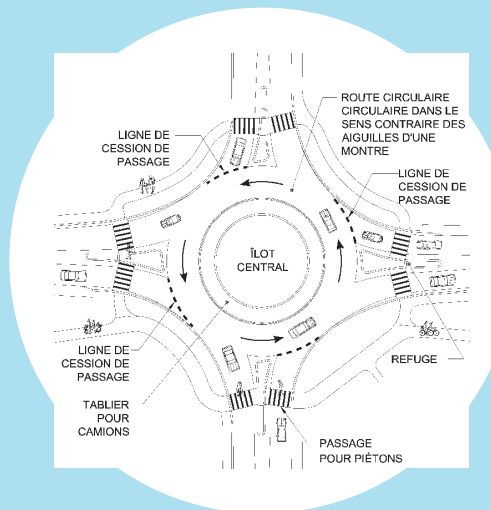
ROUTE CIRCULAIRE CIRCULAIRE DANS LE SENS CONTRAIRE DES AIGUILLES D'UNE MONTRE

LIGNE DE CESSION DE PASSAGE

LIGNE DE CESSION DE PASSAGE

ÎLOT CENTRAL

LIGNE DE CESSION DE PASSAGE

REFUGE

TABLIER POUR CAMIONS

PASSAGE POUR PIÉTONS